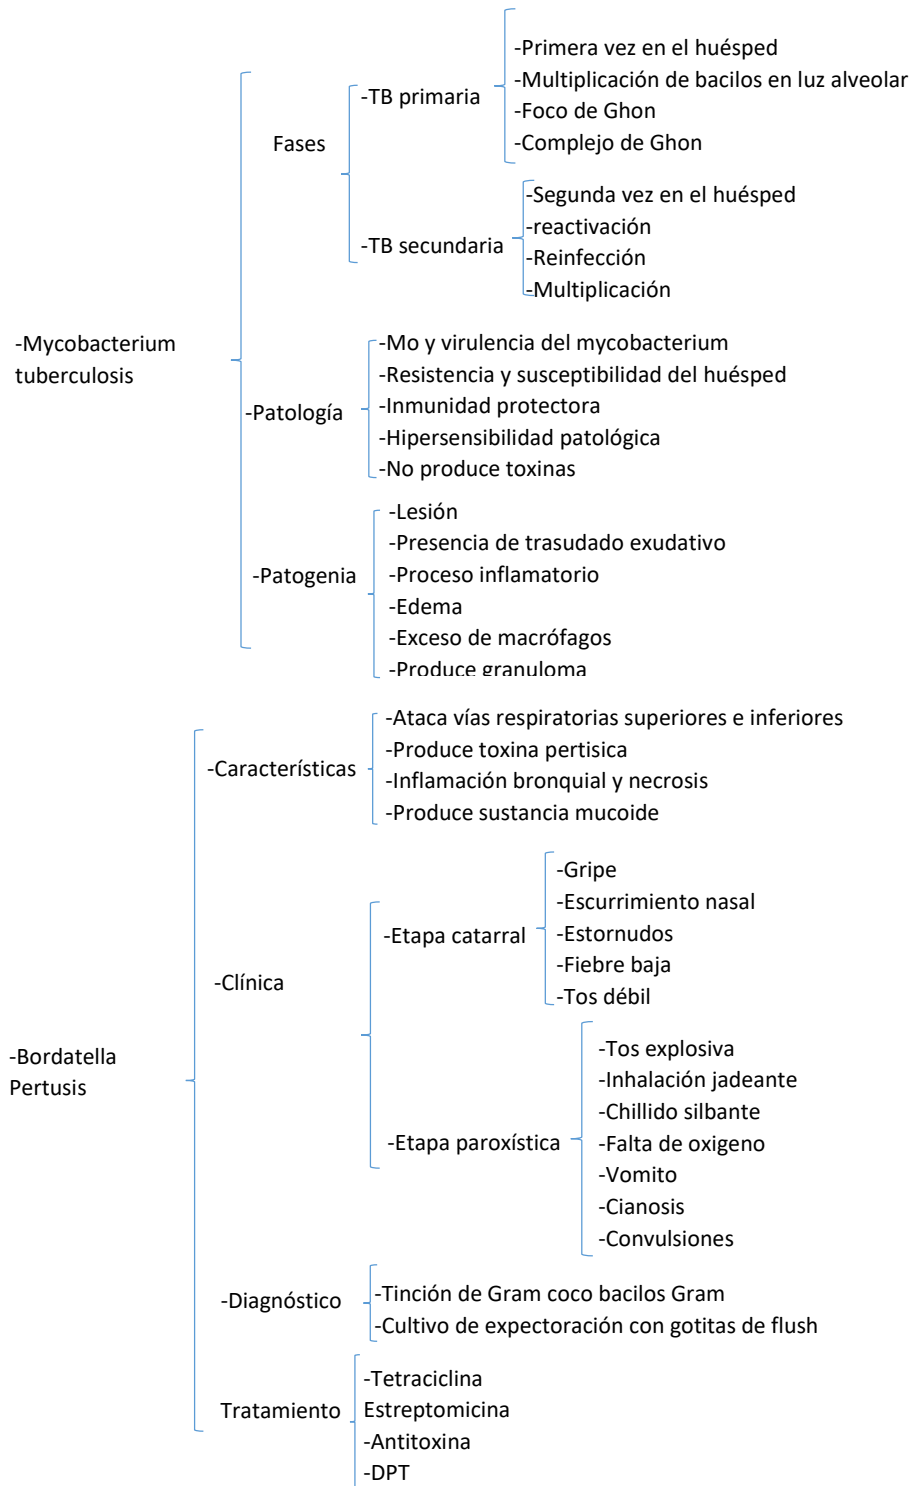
-Mycobacterium tuberculosis

Fases

-TB primaria
-Primera vez en el huésped
-Multiplicación de bacilos en luz alveolar
-Foco de Ghon
-Complejo de Ghon

-TB secundaria
-Segunda vez en el huésped
-reactivación
-Reinfección
-Multiplicación

-Patología
-Mo y virulencia del mycobacterium
-Resistencia y susceptibilidad del huésped
-Inmunidad protectora
-Hipersensibilidad patológica
-No produce toxinas

-Patogenia
-Lesión
-Presencia de trasudado exudativo
-Proceso inflamatorio
-Edema
-Exceso de macrófagos
-Produce granuloma

-Bordatella Pertusis

-Características
-Ataca vías respiratorias superiores e inferiores
-Produce toxina pertisica
-Inflamación bronquial y necrosis
-Produce sustancia mucoide

-Clínica

-Etapa catarral
-Gripe
-Escurrimiento nasal
-Estornudos
-Fiebre baja
-Tos débil

-Etapa paroxística
-Tos explosiva
-Inhalación jadeante
-Chillido silbante
-Falta de oxigeno
-Vomito
-Cianosis
-Convulsiones

-Diagnóstico
-Tinción de Gram coco bacilos Gram
-Cultivo de expectoración con gotitas de flush

Tratamiento
-Tetraciclina
Estreptomicina
-Antitoxina
-DPT